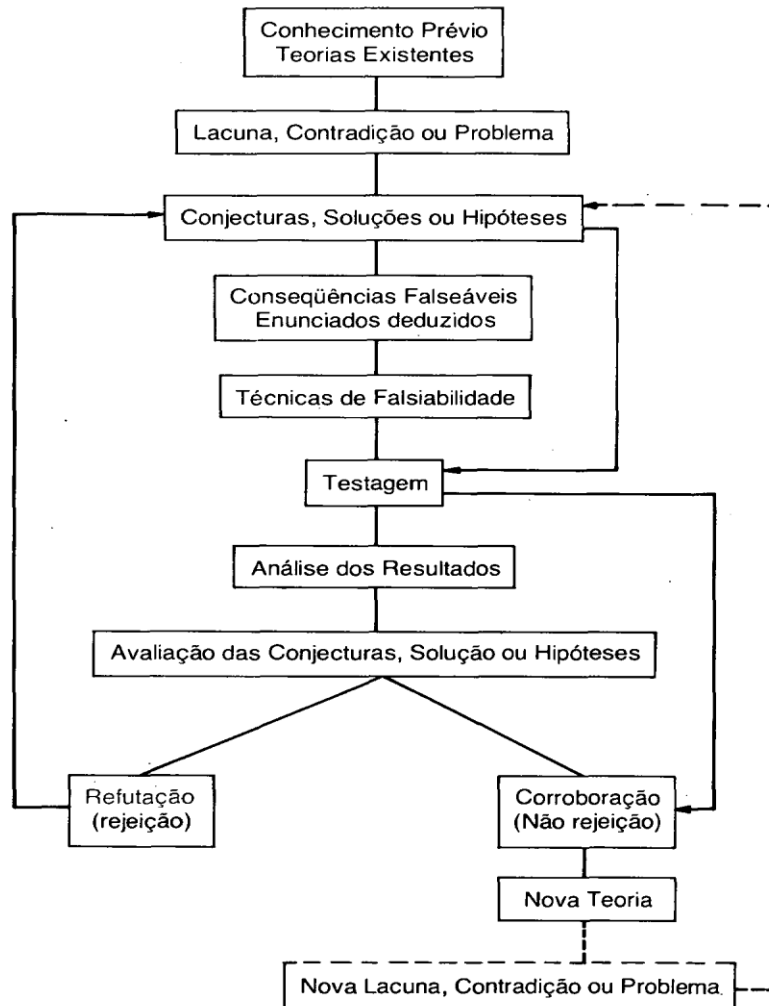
Conhecimento Prévio
Teorias Existentes

Lacuna, Contradição ou Problema

Conjecturas, Soluções ou Hipóteses

Conseqüências Falseáveis
Enunciados deduzidos

Técnicas de Falsiabilidade

Testagem

Análise dos Resultados

Avaliação das Conjecturas, Solução ou Hipóteses

Refutação
(rejeição)

Corroboração
(Não rejeição)

Nova Teoria

Nova Lacuna, Contradição ou Problema